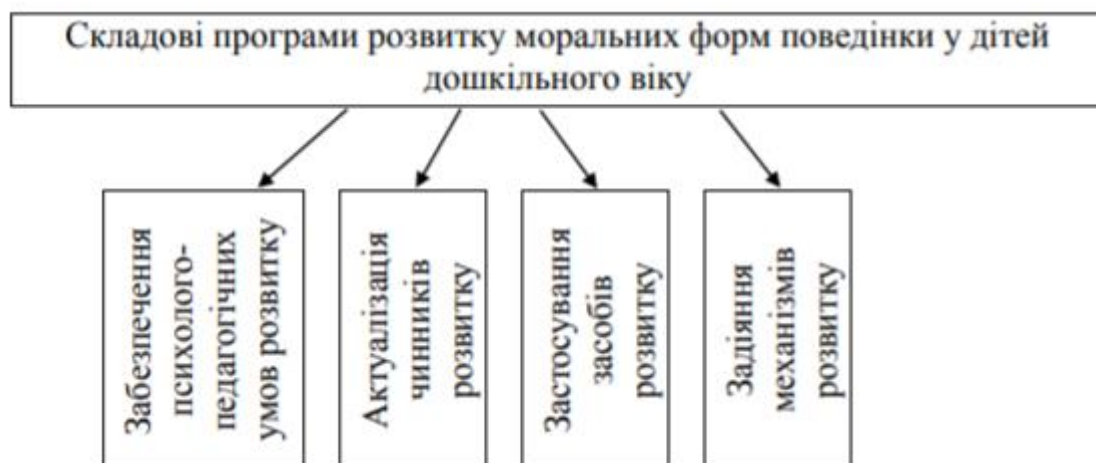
Складові програми розвитку моральних форм поведінки у дітей дошкільного віку

Забезпечення психолого-педагогічних умов розвитку

Актуалізація чинників розвитку

Застосування засобів розвитку

Задіяння механізмів розвитку